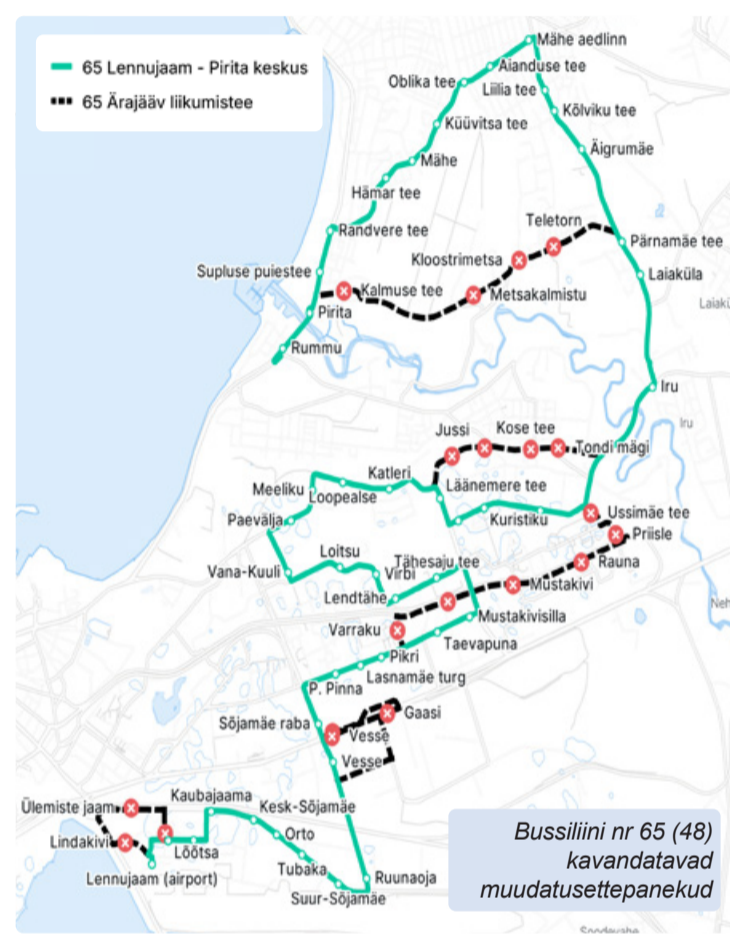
65 Lennujaam - Pirita keskus
65 Ärajääv liikumistee

Mähe aedlinn
Aianduse tee
Oblika tee
Liilia tee
Kõlviku tee
Küüvitsa tee
Mähe
Äigrumäe
Hämar tee
Randvere tee
Teletorn
Pärnamäe tee
Kloostrimetsa
Laiaküla
Supluse puiestee
Kalmuse tee
Metsakalmistu
Pirita
Rummu
Laiakü
Iru
Iru
Jussi
Kose tee
Tondi mägi
Katleri
Meeliku
Loopealse
Läänemere tee
Paevälja
Kuristiku
Ussimäe tee
Priisle
Loitsu
Tähesaju tee
Rauna
Vana-Kuuli
Virbi
Mustakivi
Lendtähe
Mustakivisilla
Varraku
Taevapuna
Pikri
Lasnamäe turg
P. Pinna
Gaasi
Sõjamäe raba
Vesse
Vesse
Ülemiste jaam
Kaubajaama
Kesk-Sõjamäe
Lindakivi
Orto
Lõõtsa
Lennujaam (airport)
Tubaka
Ruunaoja
Suur-Sõjamäe

Bussiliini nr 65 (48) kavandatavad muudatusettepanekud